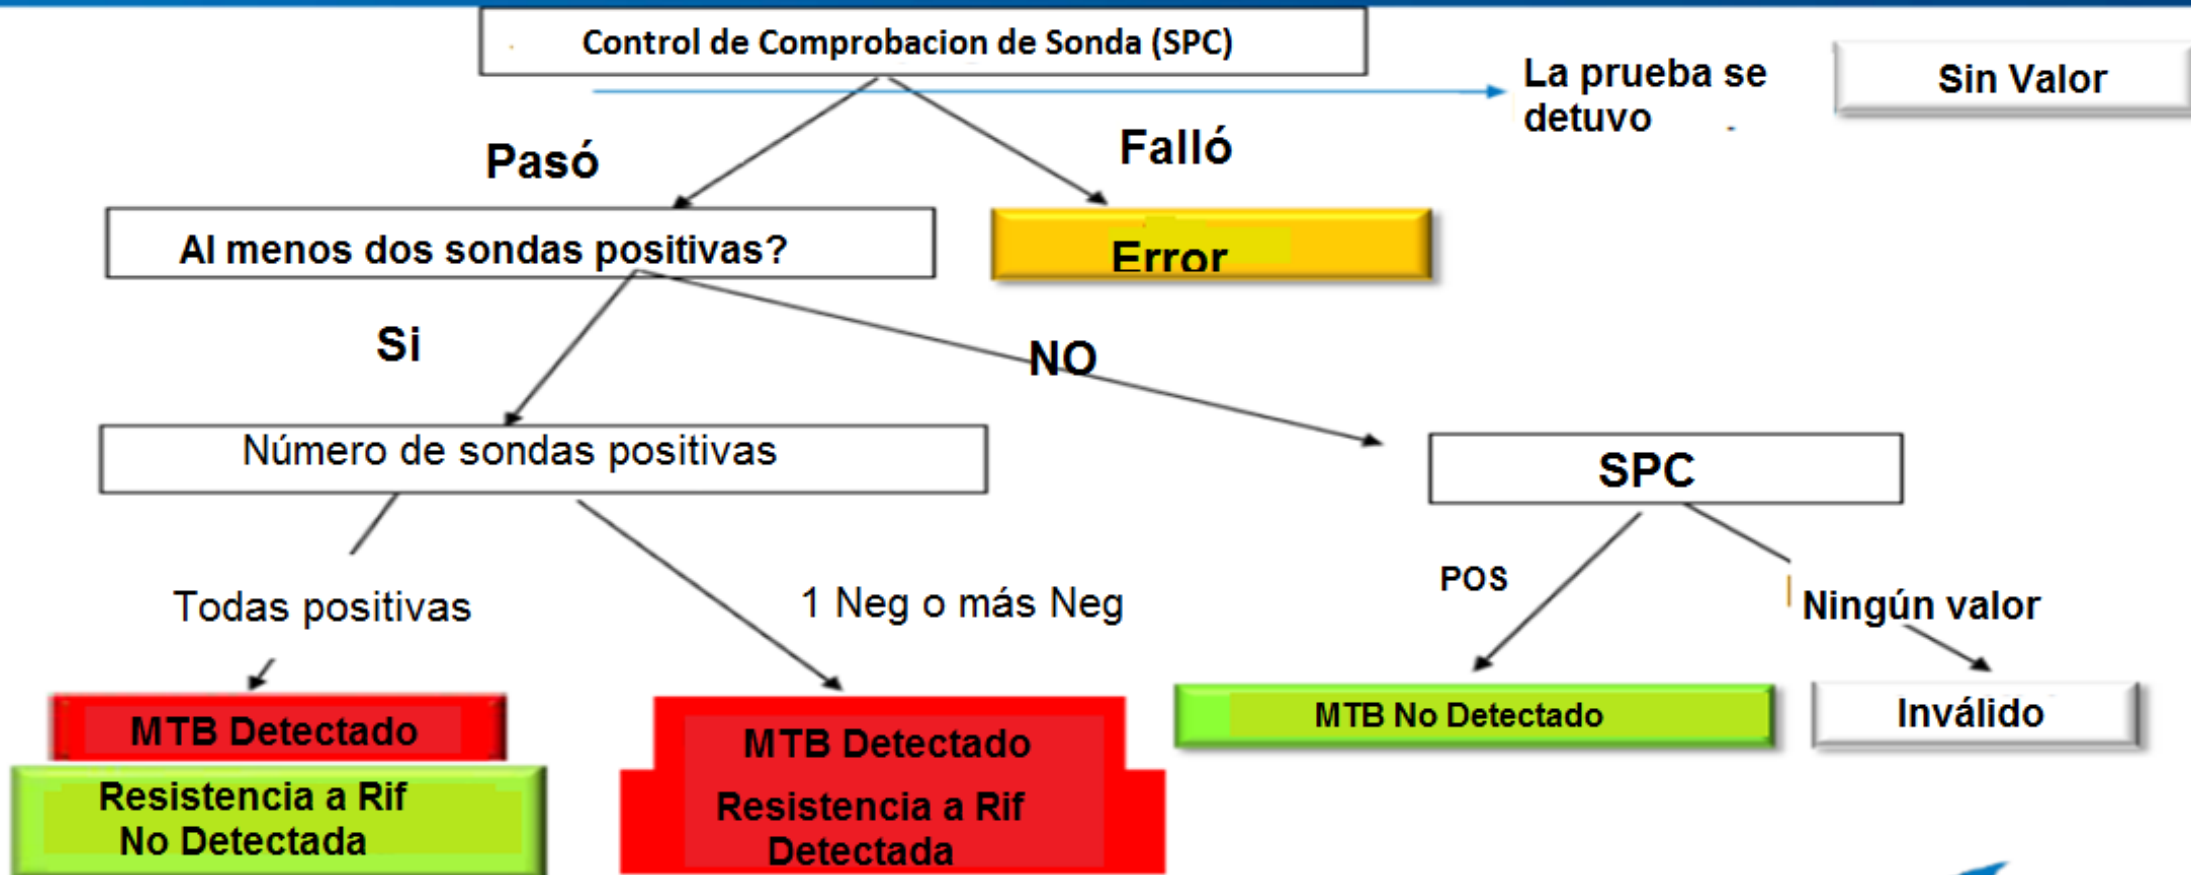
Control de Comprobacion de Sonda (SPC)

La prueba se detuvo

Sin Valor

Pasó

Falló

Al menos dos sondas positivas?

Error

Si

NO

Número de sondas positivas

SPC

Todas positivas

1 Neg o más Neg

POS

Ningún valor

MTB Detectado

Resistencia a Rif No Detectada

MTB Detectado

Resistencia a Rif Detectada

MTB No Detectado

Inválido